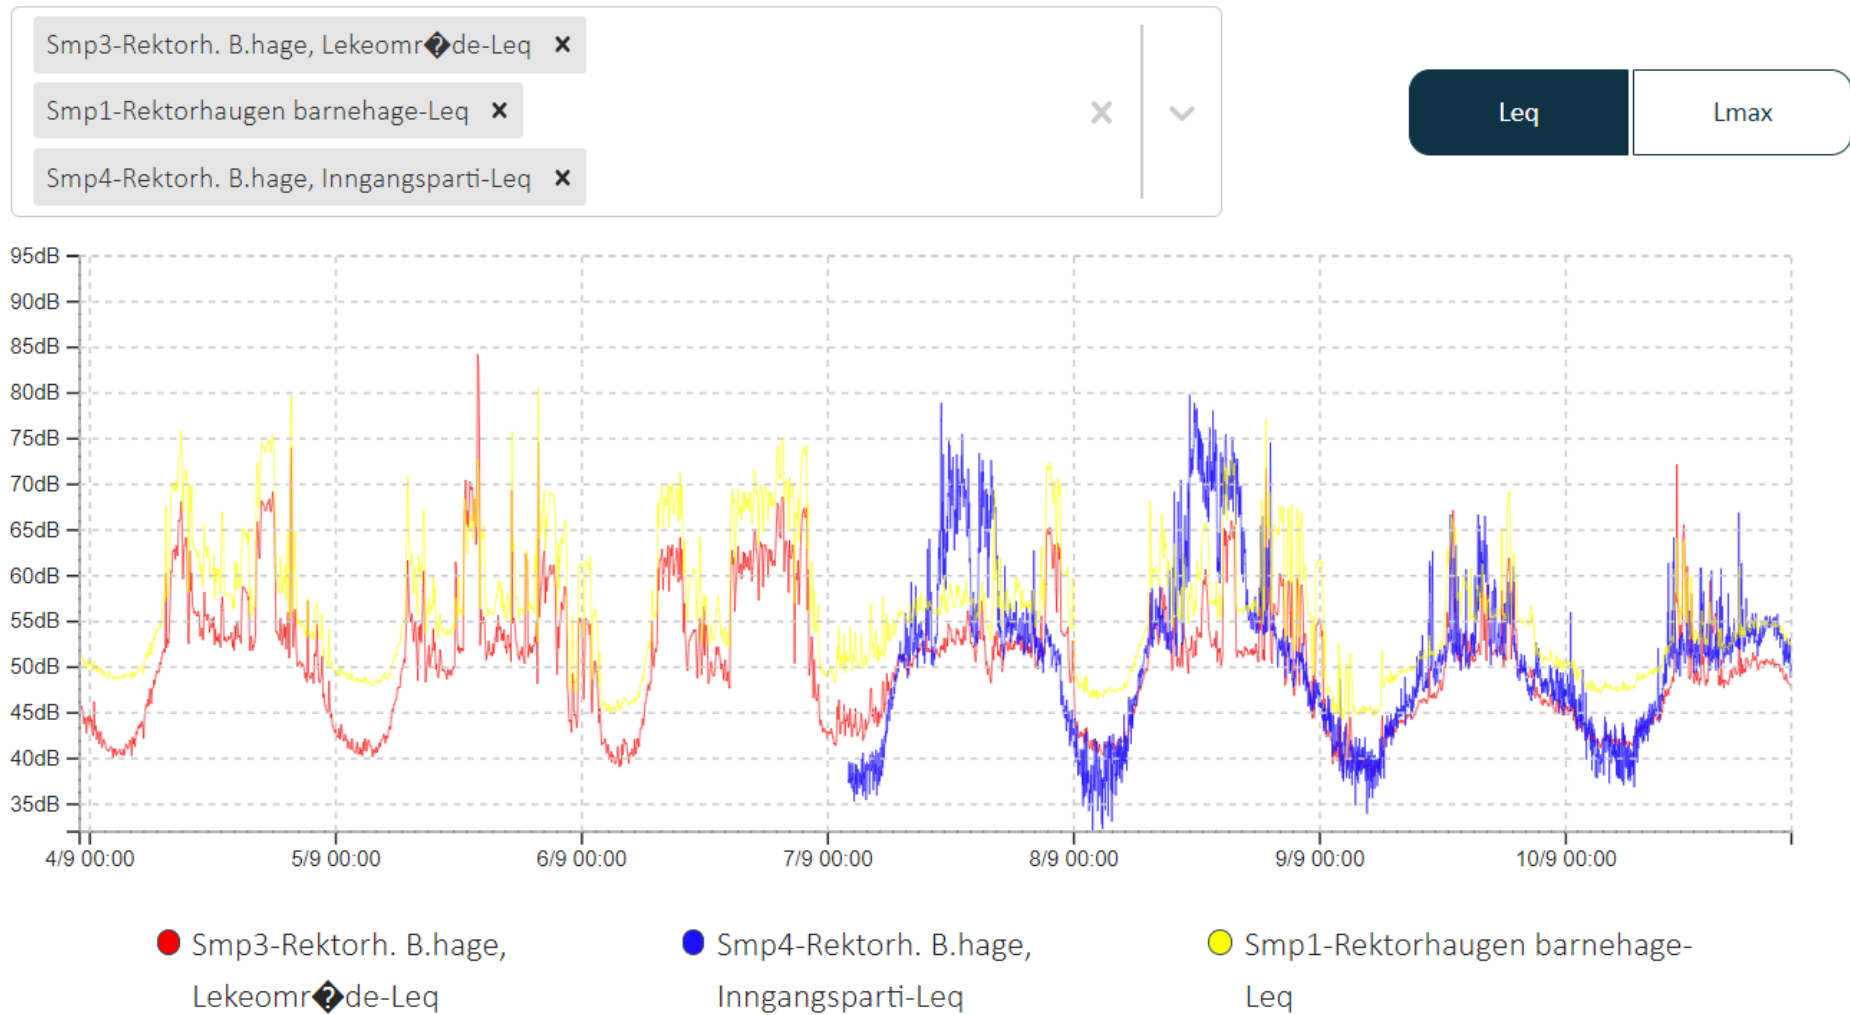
Smp3-Rektorh. B.hage, Lekeomr�de-Leq ×

Smp1-Rektorhaugen barnehage-Leq ×

Smp4-Rektorh. B.hage, Inngangsparti-Leq ×

Leq

Lmax

95dB
90dB
85dB
80dB
75dB
70dB
65dB
60dB
55dB
50dB
45dB
40dB
35dB

4/9 00:00
5/9 00:00
6/9 00:00
7/9 00:00
8/9 00:00
9/9 00:00
10/9 00:00

Smp3-Rektorh. B.hage, Lekeomr�de-Leq

Smp4-Rektorh. B.hage, Inngangsparti-Leq

Smp1-Rektorhaugen barnehage-Leq